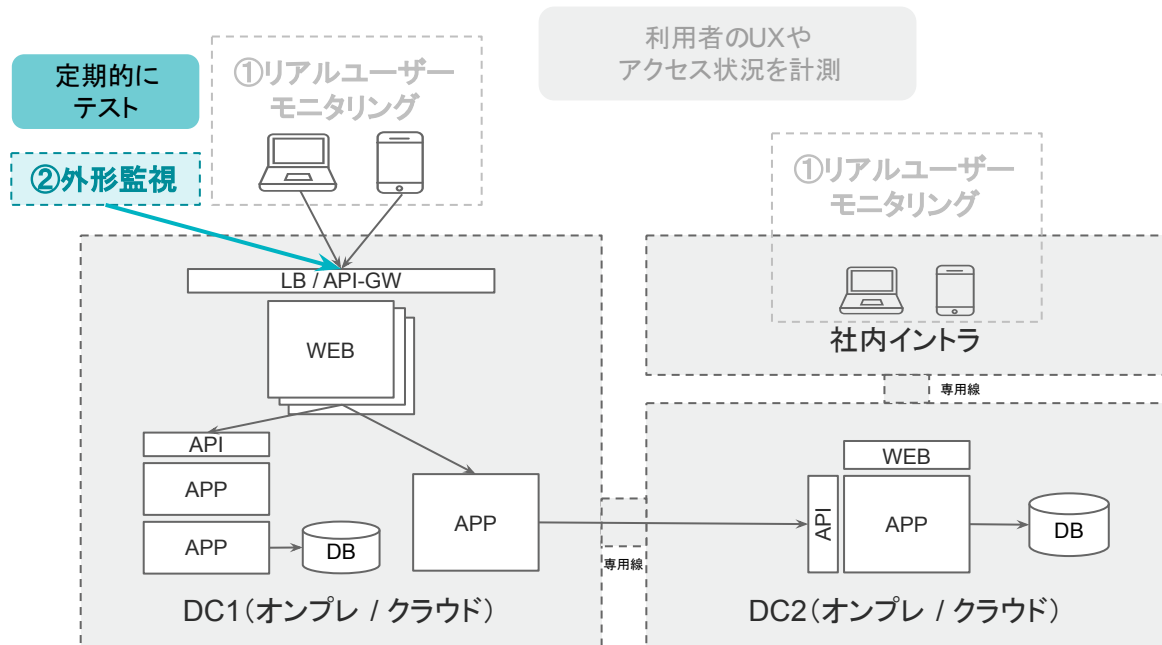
利用者のUXや
アクセス状況を計測

定期的に
テスト

①リアルユーザー
モニタリング

②外形監視

LB / API-GW

WEB

API

APP

APP

DB

APP

DC1（オンプレ / クラウド）

①リアルユーザー
モニタリング

社内イントラ

専用線

WEB

API

APP

DB

専用線

DC2（オンプレ / クラウド）